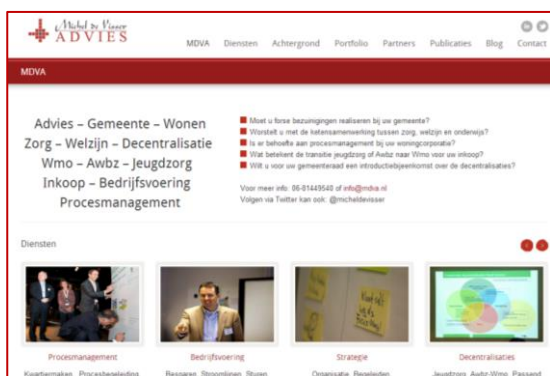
Michel de Visser
ADVIES

MDVA Diensten Achtergrond Portfolio Partners Publicaties Blog Contact

MDVA

Advies – Gemeente – Wonen
Zorg – Welzijn – Decentralisatie
Wmo – Awbz – Jeugdzorg
Inkoop – Bedrijfsvoering
Procesmanagement

Moet u forse bezuinigingen realiseren bij uw gemeente?
Worstelt u met de ketensamenwerking tussen zorg, welzijn en onderwijs?
Is er behoefte aan procesmanagement bij uw woningcorporatie?
Wat betekent de transitie jeugdzorg of Awbz naar Wmo voor uw inkoop?
Wilt u voor uw gemeenteraad een introductiebijeenkomst over de decentralisaties?

Voor meer info: 06-81449540 of info@mdva.nl
Volgen via Twitter kan ook: @micheldevisser

Diensten

Procesmanagement
Kwartiermaken, Procesbegeleiding

Bedrijfsvoering
Besparen, Stroomlijnen, Sturen

Strategie
Organisatie, Begeleiden

Decentralisaties
Jeugdzorg, Awbz-Wmo, Passend